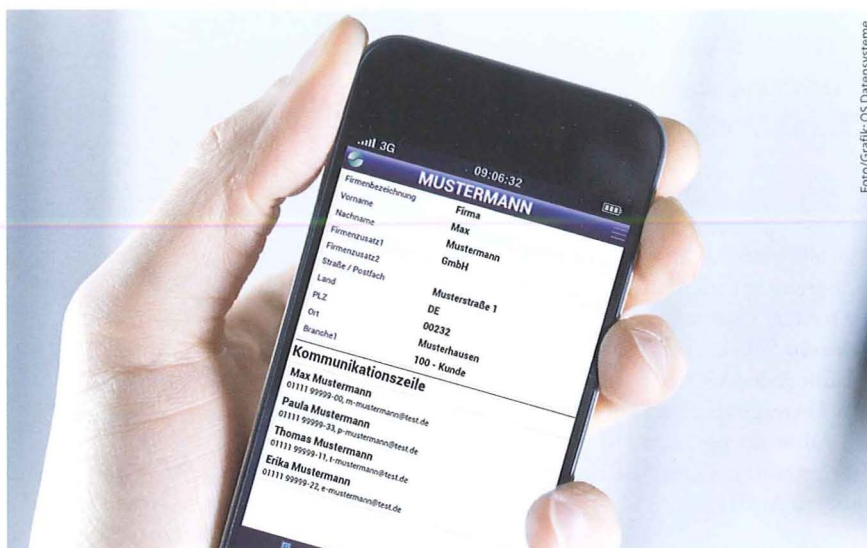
3G

09:06:32

MUSTERMANN

| | |
|---|---|
| Firmenbezeichnung | Firma |
| Vorname | Max |
| Nachname | Mustermann |
| Firmenzusatz1 | GmbH |
| Firmenzusatz2 | |
| Straße / Postfach | Musterstraße 1 |
| Land | DE |
| PLZ | 00232 |
| Ort | Musterhausen |
| Branche1 | 100 - Kunde |

Kommunikationszeile

Max Mustermann
01111 99999-00, m-mustermann@test.de

Paula Mustermann
01111 99999-33, p-mustermann@test.de

Thomas Mustermann
01111 99999-11, t-mustermann@test.de

Erika Mustermann
01111 99999-22, e-mustermann@test.de

Foto/Grafik: OS Datensysteme